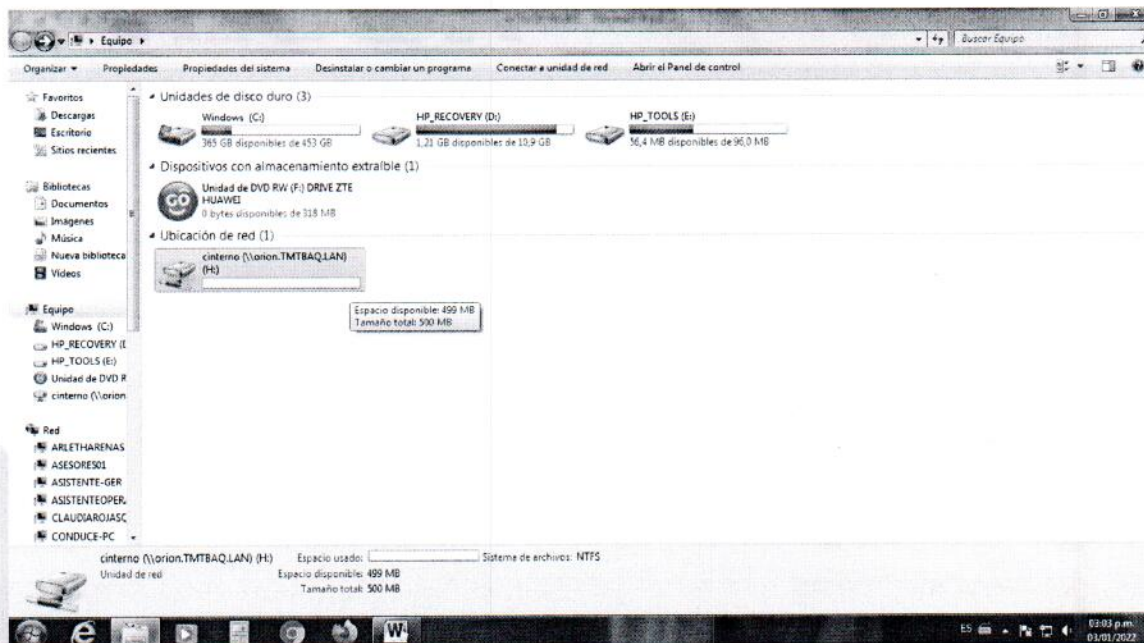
Equipo

Buscar Equipo

Organizar ▾ Propiedades Propiedades del sistema Desinstalar o cambiar un programa Conectar a unidad de red Abrir el Panel de control

Favoritos
Descargas
Escritorio
Sitios recientes

Bibliotecas
Documentos
Imágenes
Música
Nueva biblioteca
Videos

Equipo
Windows (C:)
HP_RECOVERY (I
HP_TOOLS (E:)
Unidad de DVD R
cinterno (\\orion

Red
ARLETHARENAS
ASESORES01
ASISTENTE-GER
ASISTENTEOPER
CLAUDIAROJASC
CONDUCE-PC

Unidades de disco duro (3)

Windows (C:)
365 GB disponibles de 453 GB

HP_RECOVERY (D:)
1,21 GB disponibles de 10,9 GB

HP_TOOLS (E:)
56,4 MB disponibles de 96,0 MB

Dispositivos con almacenamiento extraíble (1)

Unidad de DVD RW (F:) DRIVE ZTE HUAWEI
0 bytes disponibles de 318 MB

Ubicación de red (1)

cinterno (\\orion.TMTBAQ.LAN) (H:)

Espacio disponible: 499 MB
Tamaño total: 500 MB

cinterno (\\orion.TMTBAQ.LAN) (H:) Espacio usado: Sistema de archivos: NTFS
Unidad de red Espacio disponible: 499 MB
Tamaño total: 500 MB

ES 03:03 p.m. 03/01/2022